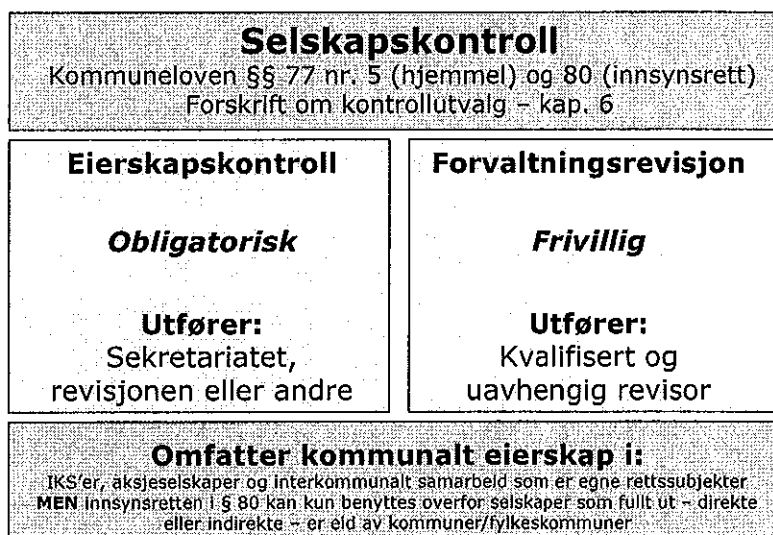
Selskapskontroll
Kommuneloven §§ 77 nr. 5 (hjemmel) og 80 (innsynsrett)
Forskrift om kontrollutvalg – kap. 6

Eierskapskontroll

Obligatorisk

Utfører:
Sekretariatet, revisjonen eller andre

Forvaltningsrevisjon

Frivillig

Utfører:
Kvalifisert og uavhengig revisor

Omfatter kommunalt eierskap i:
IKS'er, aksjeselskaper og interkommunalt samarbeid som er egne rettssubjekter
MEN innsynsretten i § 80 kan kun benyttes overfor selskaper som fullt ut – direkte eller indirekte – er eid av kommuner/fylkeskommuner